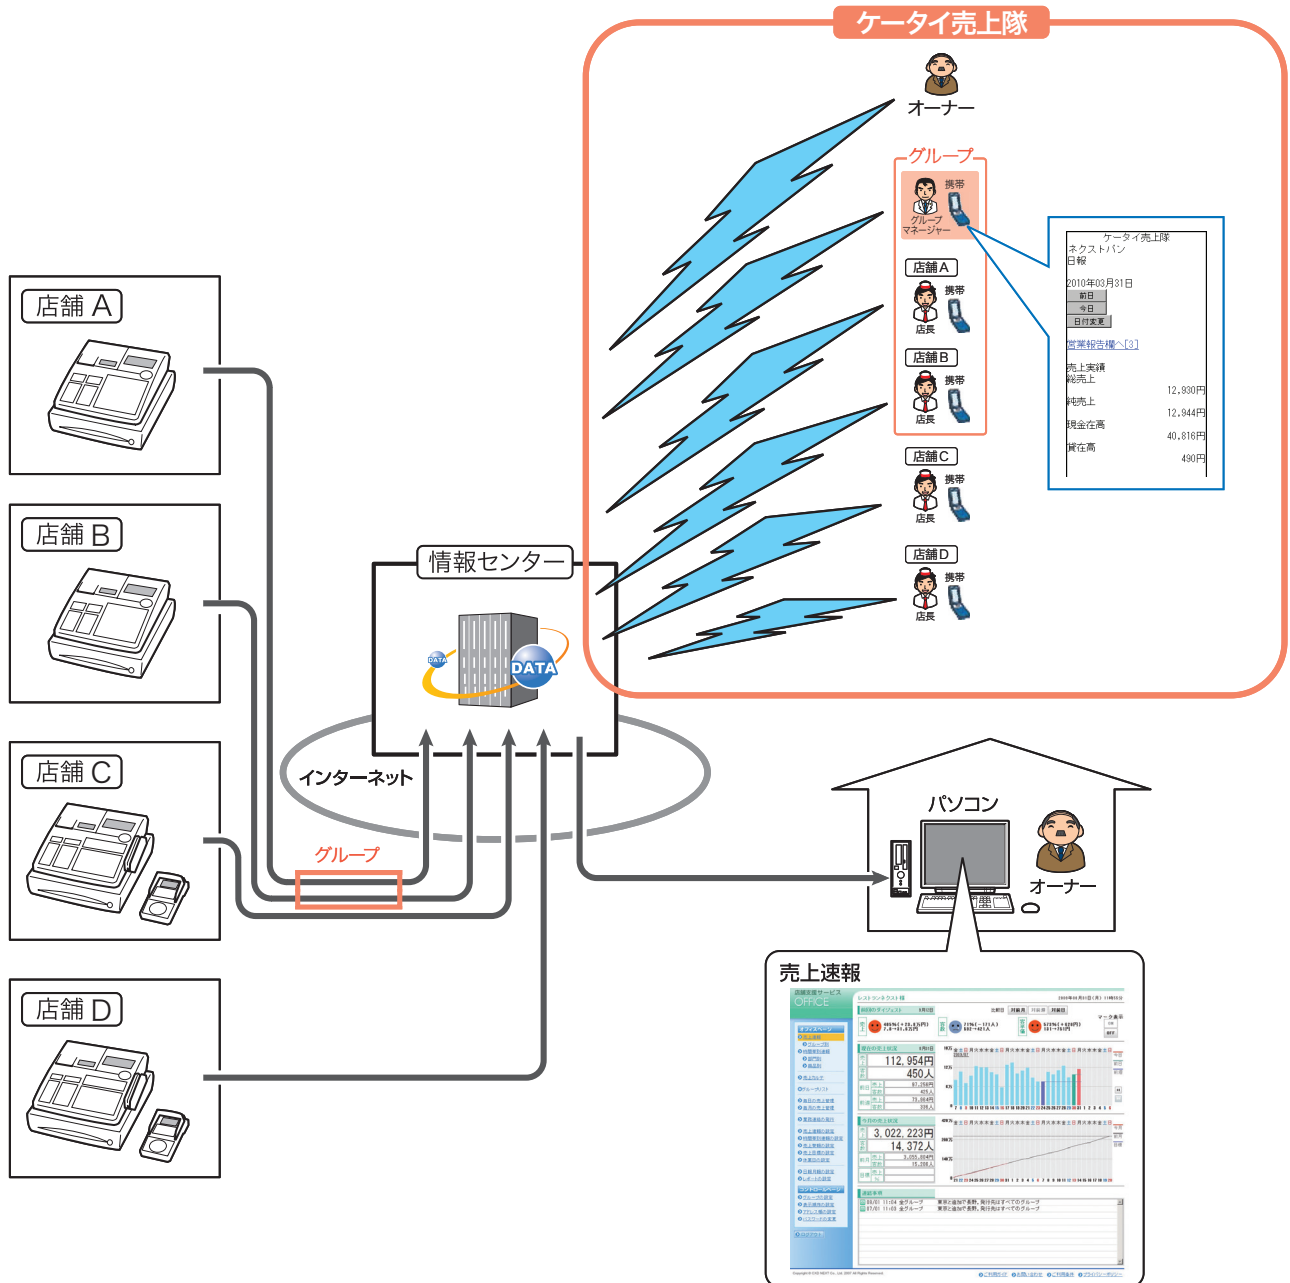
ケータイ売上隊

オーナー

グループ

携帯

グループマネージャー

店舗A

携帯

店長

店舗B

携帯

店長

店舗C

携帯

店長

店舗D

携帯

店長

ケータイ売上隊
ネクストパン
日報

2010年03月31日
前日
今日
日付変更

営業報告欄へ[3]

売上実績
総売上
12,930円
純売上
12,944円
現金在高
40,816円
貸在高
490円

店舗 A

店舗 B

店舗 C

店舗 D

情報センター

DATA

DATA

インターネット

グループ

パソコン

オーナー

売上速報

112,954円
450人
3,022,223円
14,372人